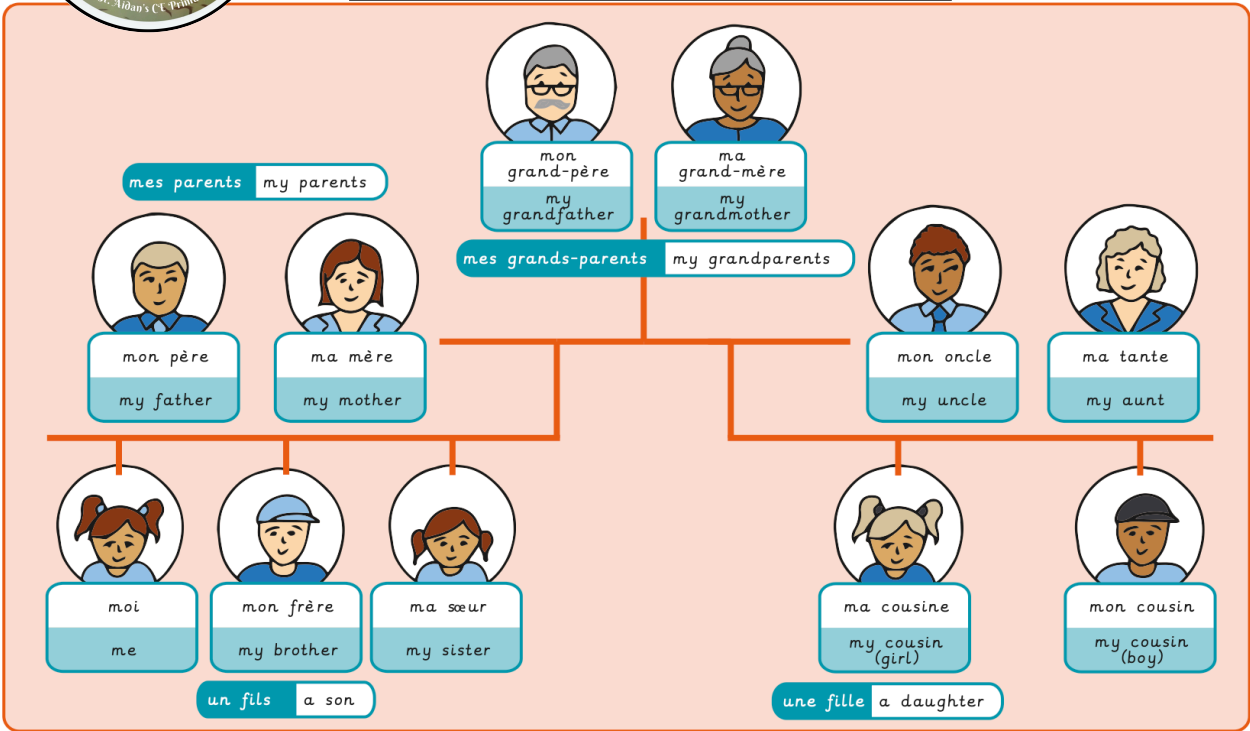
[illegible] Aidan's CE Primar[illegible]

mon grand-père
my grandfather

ma grand-mère
my grandmother

mes parents | my parents

mes grands-parents | my grandparents

mon père
my father

ma mère
my mother

mon oncle
my uncle

ma tante
my aunt

moi
me

mon frère
my brother

ma sœur
my sister

ma cousine
my cousin (girl)

mon cousin
my cousin (boy)

un fils | a son

une fille | a daughter